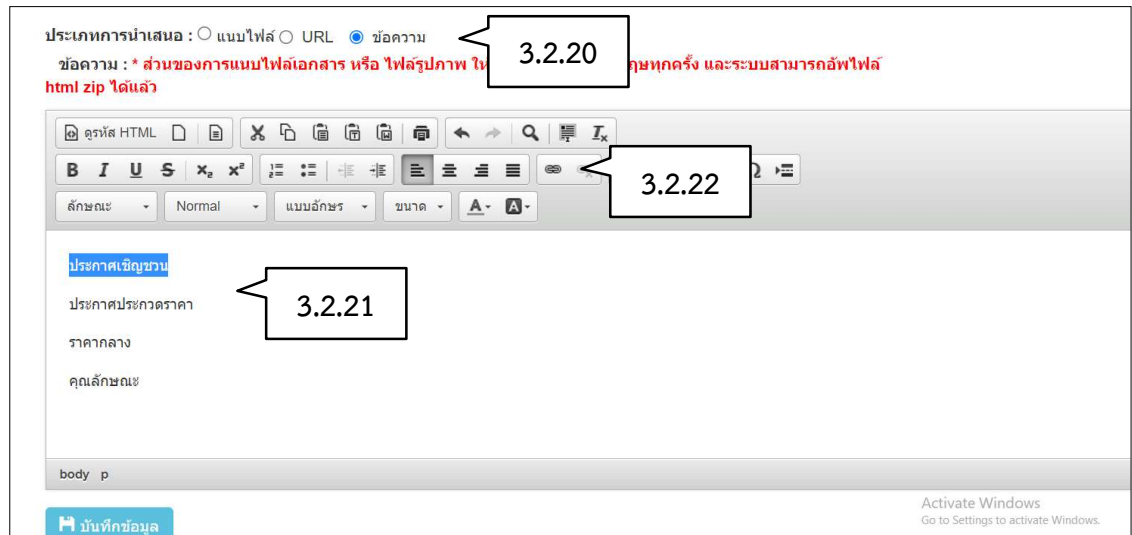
ประเภทการนำเสนอ : ○ แนบไฟล์ ○ URL ◉ ข้อความ

3.2.20

ข้อความ : * ส่วนของการแนบไฟล์เอกสาร หรือ ไฟล์รูปภาพ ให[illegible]ษทุกครั้ง และระบบสามารถอัพไฟล์ html zip ได้แล้ว

ดูรหัส HTML

3.2.22

B I U S $x_2$ $x^2$

ลักษณะ Normal แบบอักษร ขนาด A

ประกาศเชิญชวน

ประกาศประกวดราคา

3.2.21

ราคากลาง

คุณลักษณะ

body p

Activate Windows
Go to Settings to activate Windows.

บันทึกข้อมูล